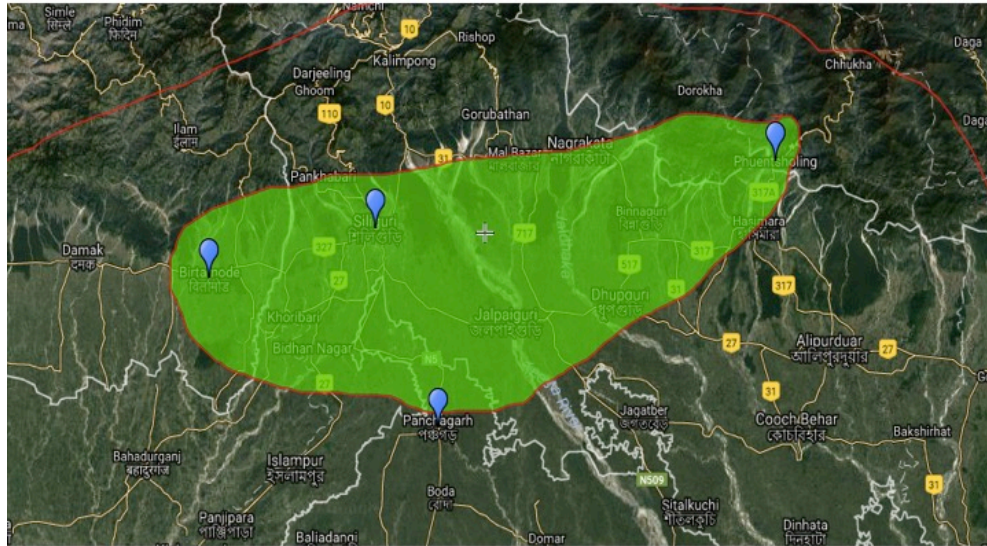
Simle
सिम्ले
Phidim
फिदिम
Namchi
10
Rishop
Kalimpong
Darjeeling
Ghoom
10
110
Gorubathan
Dorokha
Chhukha
Daga
Ilam
इलाम
31
Mal Bazar
Nagrakata
নাগরাকাটা
Phuentsholing
Daga
Pankhabari
Siliguri
শিলিগুড়ি
317A
Binnaguri
বিন্নাগুড়ি
Hasimara
হাসিমারা
Damak
दमक
Birtamode
बिर्तामोड
327
717
317
517
31
327
Khoribari
Jalpaiguri
জলপাইগুড়ি
Dhupguri
ধূপগুড়ি
317
Alipurduar
আলিপুরদুয়ার
27
Bidhan Nagar
27
N5
27
31
Panchagarh
পঞ্চগড়
Jagatber
জগতবের
Cooch Behar
কোচবিহার
Bakshirhat
Bahadurganj
बहादुरगंज
Islampur
ইসলামপুর
Boda
বোদা
N509
Sitalkuchi
শীতলকুচি
31
Panjipara
পাঞ্জিপাড়া
Baliadangi
Domar
Dinhata
দিনহাটা